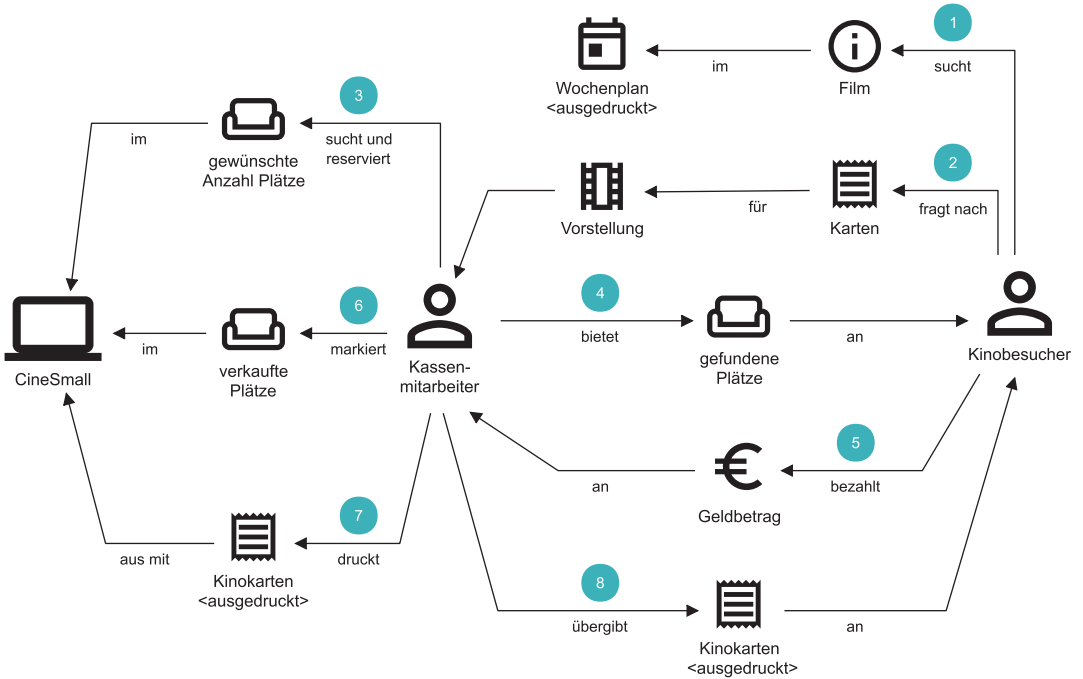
1
Wochenplan
<ausgedruckt>
im
Film
sucht

3
gewünschte
Anzahl Plätze
im
sucht und
reserviert

2
Vorstellung
für
Karten
fragt nach

CineSmall
6
im
verkaufte
Plätze
markiert
Kassen-
mitarbeiter
4
bietet
gefundene
Plätze
an
Kinobesucher

5
an
Geldbetrag
bezahlt

7
aus mit
Kinokarten
<ausgedruckt>
druckt

8
übergibt
Kinokarten
<ausgedruckt>
an